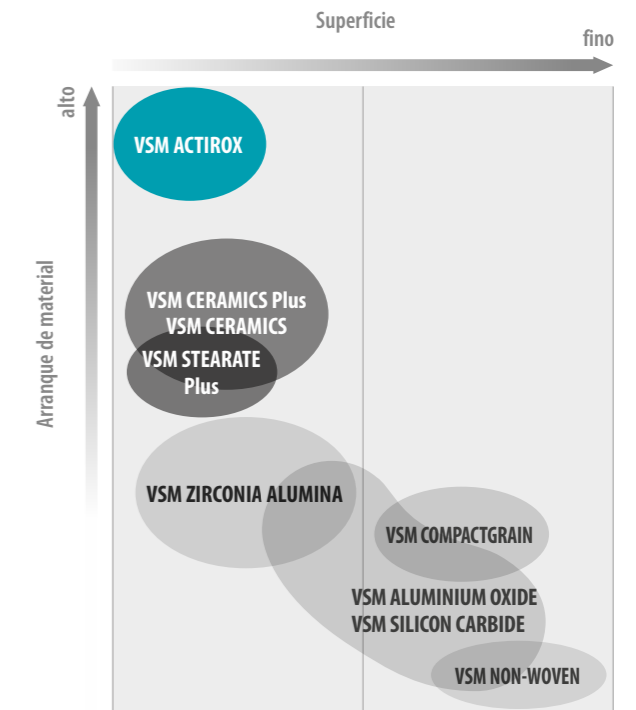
Superficie

fino

alto

Arranque de material

VSM ACTIROX

VSM CERAMICS Plus
VSM CERAMICS

VSM STEARATE Plus

VSM ZIRCONIA ALUMINA

VSM COMPACTGRAIN

VSM ALUMINIUM OXIDE
VSM SILICON CARBIDE

VSM NON-WOVEN